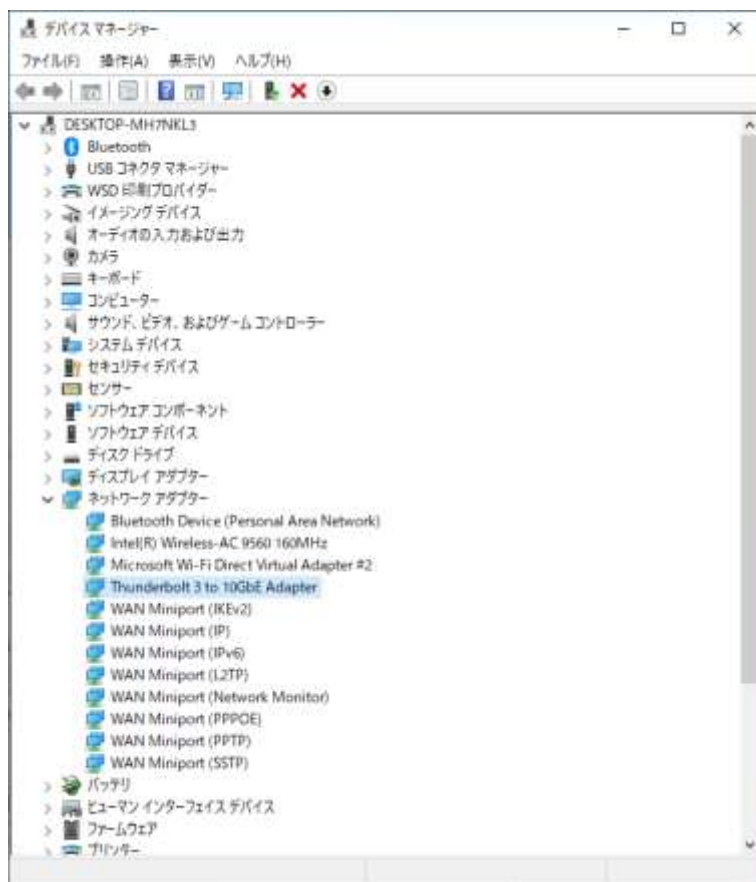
デバイス マネージャー

ファイル(F) 操作(A) 表示(V) ヘルプ(H)

DESKTOP-MH7NKL3
Bluetooth
USB コネクタ マネージャー
WSD 印刷プロバイダー
イメージング デバイス
オーディオの入力および出力
カメラ
キーボード
コンピューター
サウンド、ビデオ、およびゲーム コントローラー
システム デバイス
セキュリティ デバイス
センサー
ソフトウェア コンポーネント
ソフトウェア デバイス
ディスク ドライブ
ディスプレイ アダプター
ネットワーク アダプター
Bluetooth Device (Personal Area Network)
Intel(R) Wireless-AC 9560 160MHz
Microsoft Wi-Fi Direct Virtual Adapter #2
Thunderbolt 3 to 10GbE Adapter
WAN Miniport (IKEv2)
WAN Miniport (IP)
WAN Miniport (IPv6)
WAN Miniport (L2TP)
WAN Miniport (Network Monitor)
WAN Miniport (PPPOE)
WAN Miniport (PPTP)
WAN Miniport (SSTP)
バッテリ
ヒューマン インターフェイス デバイス
ファームウェア
プリンター